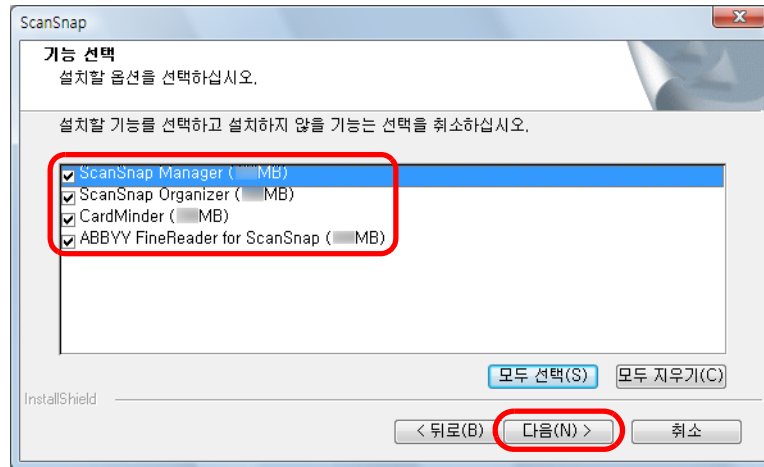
ScanSnap

기능 선택

설치할 옵션을 선택하십시오.

설치할 기능를 선택하고 설치하지 않을 기능는 선택을 취소하십시오.

ScanSnap Manager ( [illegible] MB)
ScanSnap Organizer ( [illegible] MB)
CardMinder ( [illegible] MB)
ABBYY FineReader for ScanSnap ( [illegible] MB)

모두 선택(S) 모두 지우기(C)

InstallShield

< 뒤로(B) 다음(N) > 취소